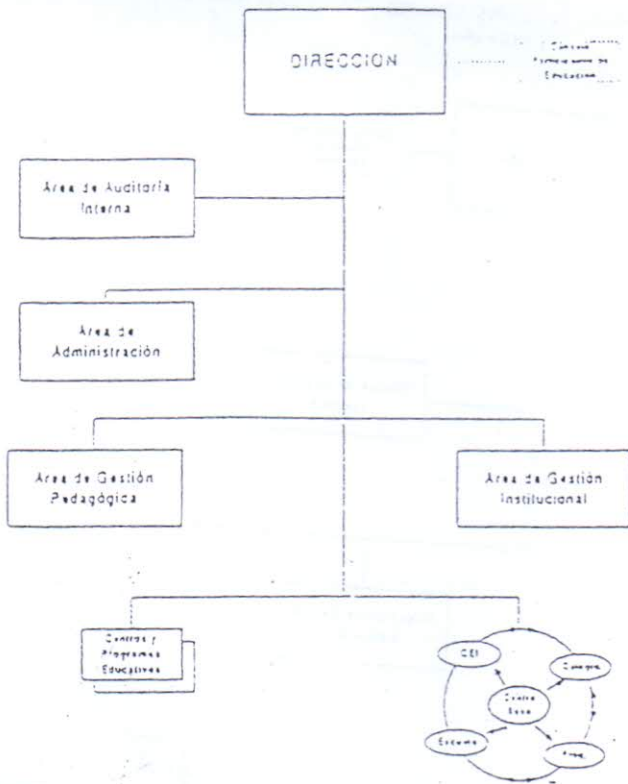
DIRECCION

Consejo Participativo de Educación

Área de Auditoría Interna

Área de Administración

Área de Gestión Pedagógica

Área de Gestión Institucional

Centros y Programas Educativos

CEI

Colegio

Centro Base

Escuela

Prog.